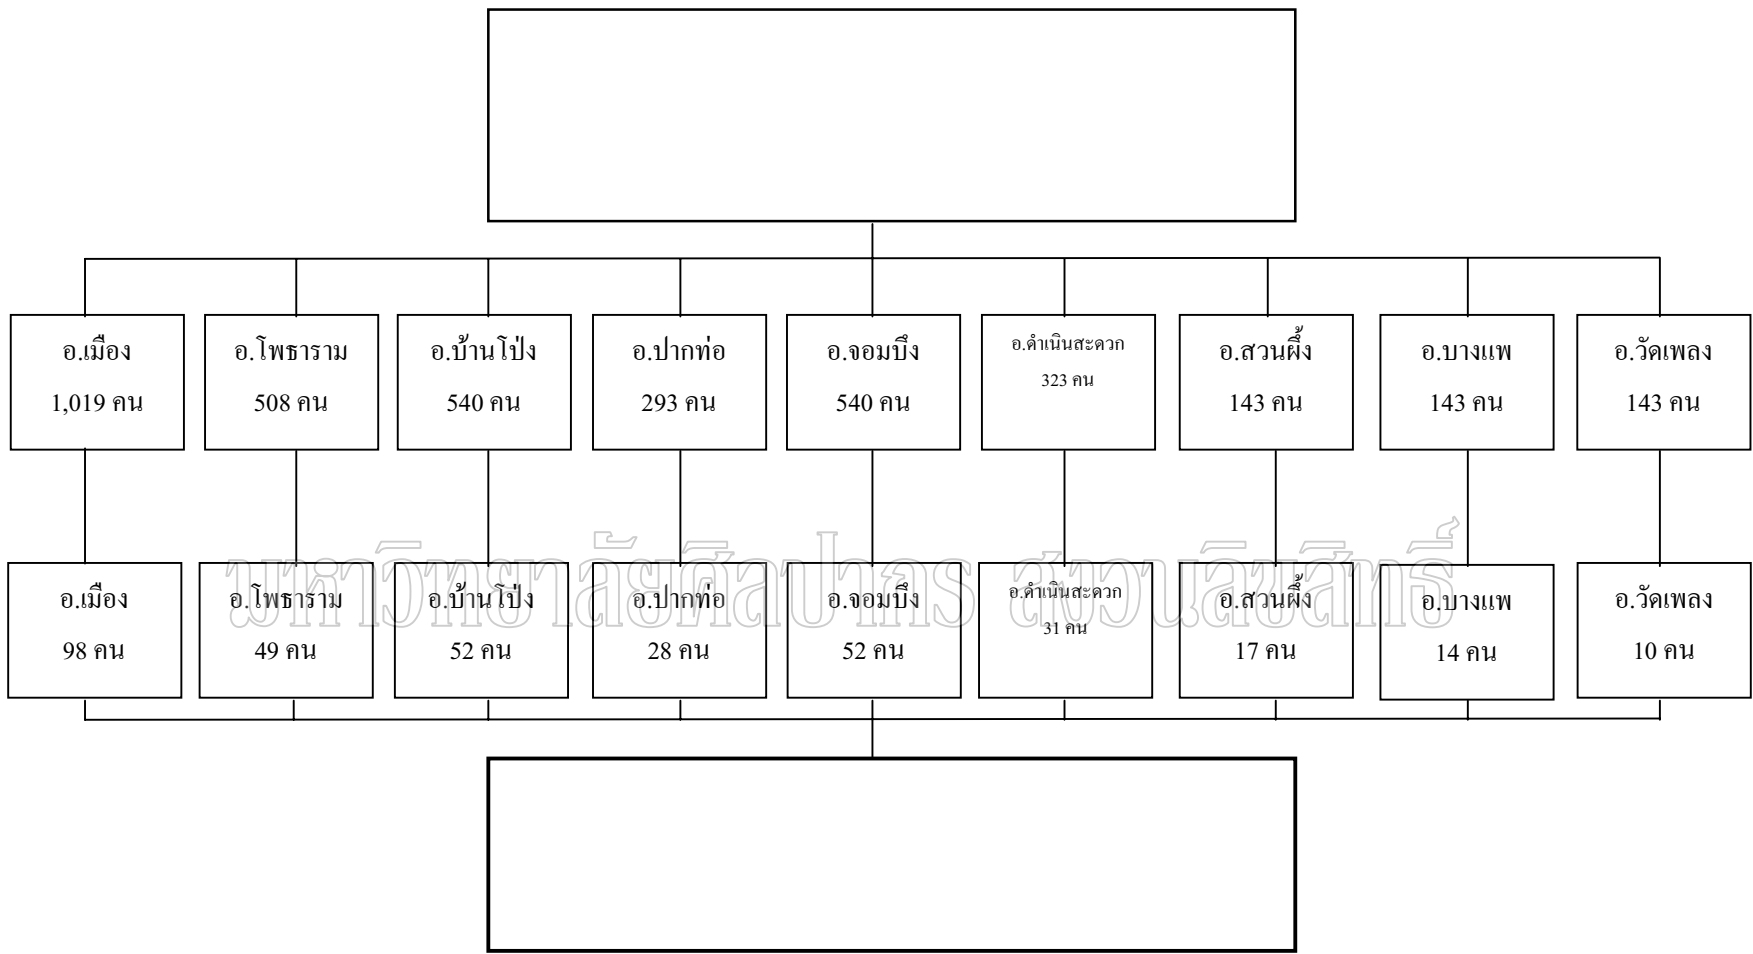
อ.เมือง
1,019 คน

อ.โพธาราม
508 คน

อ.บ้านโป่ง
540 คน

อ.ปากท่อ
293 คน

อ.จอมบึง
540 คน

อ.ดำเนินสะดวก
323 คน

อ.สวนผึ้ง
143 คน

อ.บางแพ
143 คน

อ.วัดเพลง
143 คน

อ.เมือง
98 คน

อ.โพธาราม
49 คน

อ.บ้านโป่ง
52 คน

อ.ปากท่อ
28 คน

อ.จอมบึง
52 คน

อ.ดำเนินสะดวก
31 คน

อ.สวนผึ้ง
17 คน

อ.บางแพ
14 คน

อ.วัดเพลง
10 คน

มหาวิทยาลัยศิลปากร สงวนลิขสิทธิ์